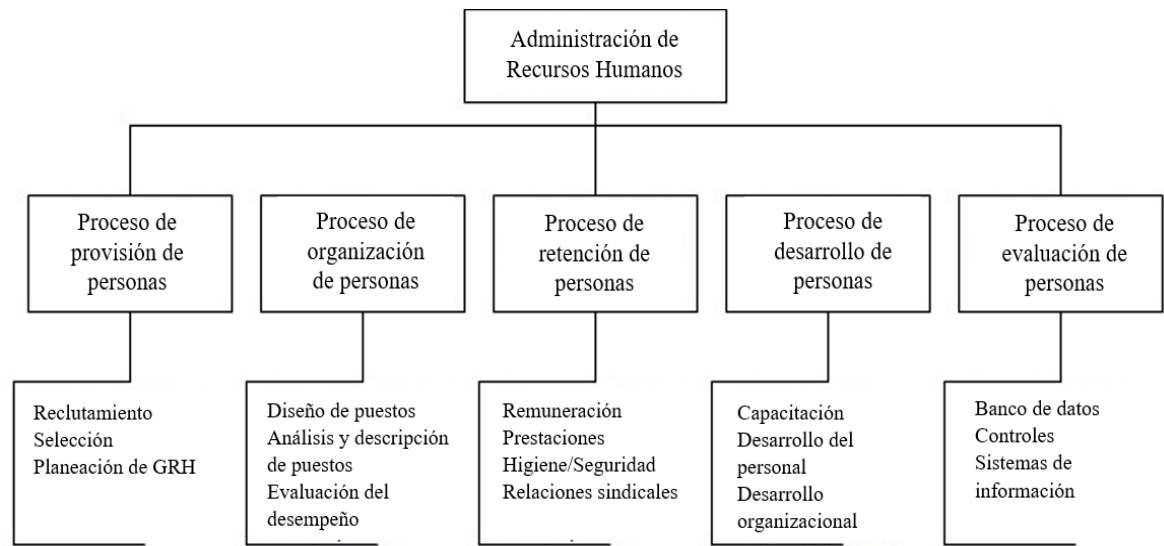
Administración de Recursos Humanos

Proceso de provisión de personas

Proceso de organización de personas

Proceso de retención de personas

Proceso de desarrollo de personas

Proceso de evaluación de personas

Reclutamiento
Selección
Planeación de GRH

Diseño de puestos
Análisis y descripción de puestos
Evaluación del desempeño

Remuneración
Prestaciones
Higiene/Seguridad
Relaciones sindicales

Capacitación
Desarrollo del personal
Desarrollo organizacional

Banco de datos
Controles
Sistemas de información